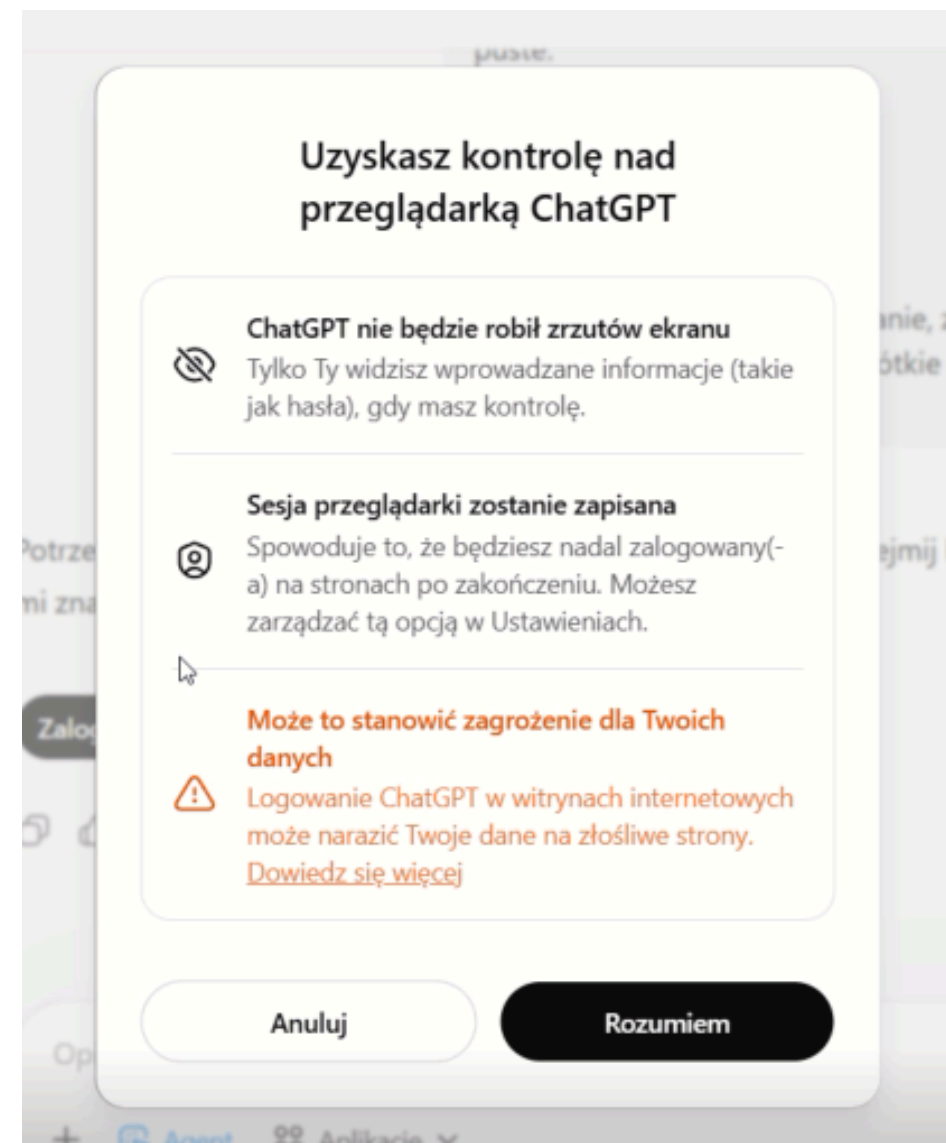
puste.

Uzyskasz kontrolę nad przeglądarką ChatGPT

ChatGPT nie będzie robił zrzutów ekranu
Tylko Ty widzisz wprowadzane informacje (takie jak hasła), gdy masz kontrolę.

Sesja przeglądarki zostanie zapisana
Spowoduje to, że będziesz nadal zalogowany(-a) na stronach po zakończeniu. Możesz zarządzać tą opcją w Ustawieniach.

Może to stanowić zagrożenie dla Twoich danych
Logowanie ChatGPT w witrynach internetowych może narazić Twoje dane na złośliwe strony. Dowiedz się więcej

Anuluj
Rozumiem

anie, z
ótkie
Potrze
ejmij
mi zna
Zalo
Op
Agent
Aplikacje